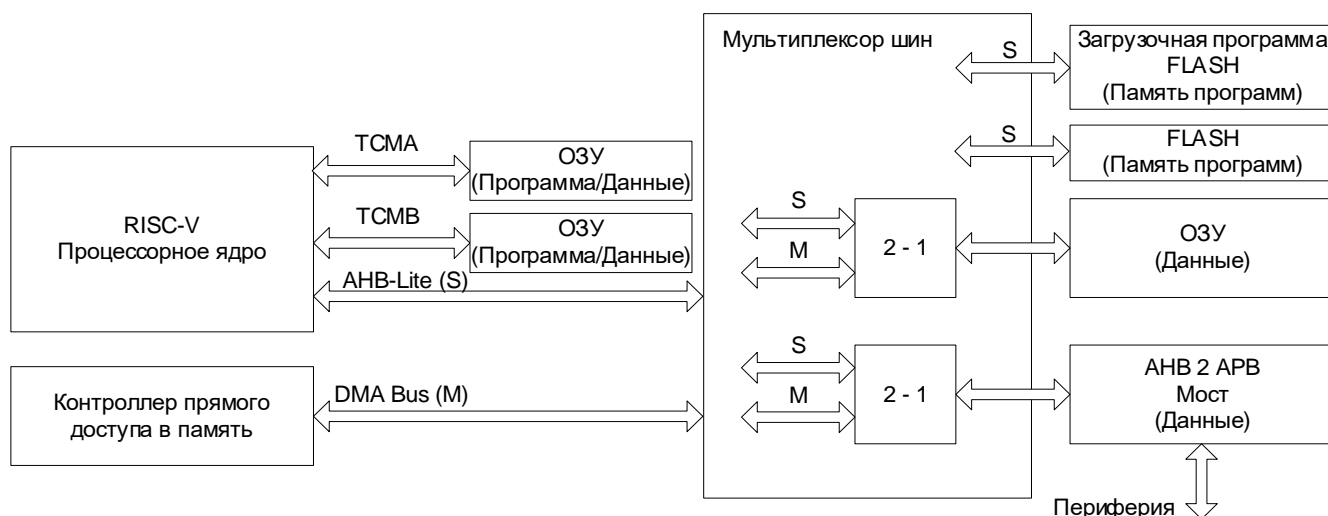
Мультиплексор шин

S

Загрузочная программа FLASH (Память программ)

S

FLASH (Память программ)

TCMA

ОЗУ (Программа/Данные)

RISC-V Процессорное ядро

TCMB

ОЗУ (Программа/Данные)

S

M

2 - 1

ОЗУ (Данные)

AHB-Lite (S)

S

M

2 - 1

AHB 2 APB Мост (Данные)

Контроллер прямого доступа в память

DMA Bus (M)

Периферия